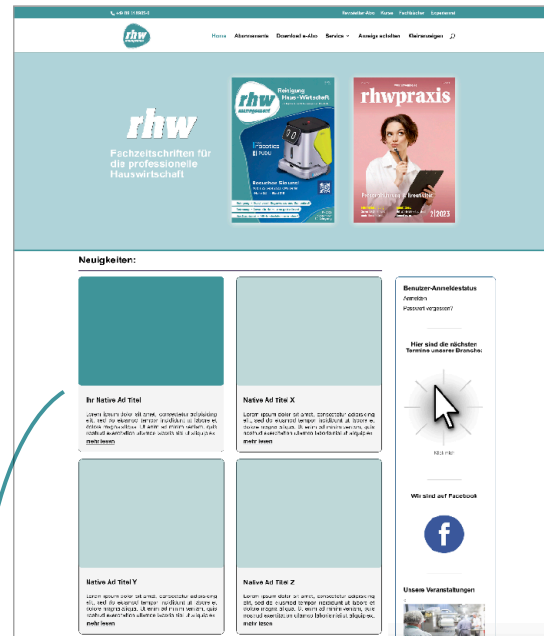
+49 (0) 1 15835-0 Newsletter Abo Kurse Fachbücher Experten

rhw

Home Abonnements Download e-Abo Service Anzeige schalten Kleinanzeigen

rhw

Fachzeitschriften für die professionelle Hauswirtschaft

rhw management

Reinigung Haus-Wirtschaft

Bestellen Sie uns!

rhwpraxis

2/2023

Neuigkeiten:

Ihr Native Ad Titel

Lorem ipsum dolor sit amet, consectetur adipiscing elit, sed do eiusmod tempor incididunt ut labore et dolore magna aliqua. Ut enim ad minim veniam, quis nostrud exercitation ullamco laboris nisi ut aliquip ex.

mehr lesen

Native Ad Titel X

Lorem ipsum dolor sit amet, consectetur adipiscing elit, sed do eiusmod tempor incididunt ut labore et dolore magna aliqua. Ut enim ad minim veniam, quis nostrud exercitation ullamco laboris nisi ut aliquip ex.

mehr lesen

Native Ad Titel Y

Lorem ipsum dolor sit amet, consectetur adipiscing elit, sed do eiusmod tempor incididunt ut labore et dolore magna aliqua. Ut enim ad minim veniam, quis nostrud exercitation ullamco laboris nisi ut aliquip ex.

mehr lesen

Native Ad Titel Z

Lorem ipsum dolor sit amet, consectetur adipiscing elit, sed do eiusmod tempor incididunt ut labore et dolore magna aliqua. Ut enim ad minim veniam, quis nostrud exercitation ullamco laboris nisi ut aliquip ex.

mehr lesen

Benutzer-Anmeldestatus

Anmelden

Passwort vergessen?

Hier sind die nächsten Termine unserer Branche:

klick mich!

Wir sind auf Facebook

Unsere Veranstaltungen